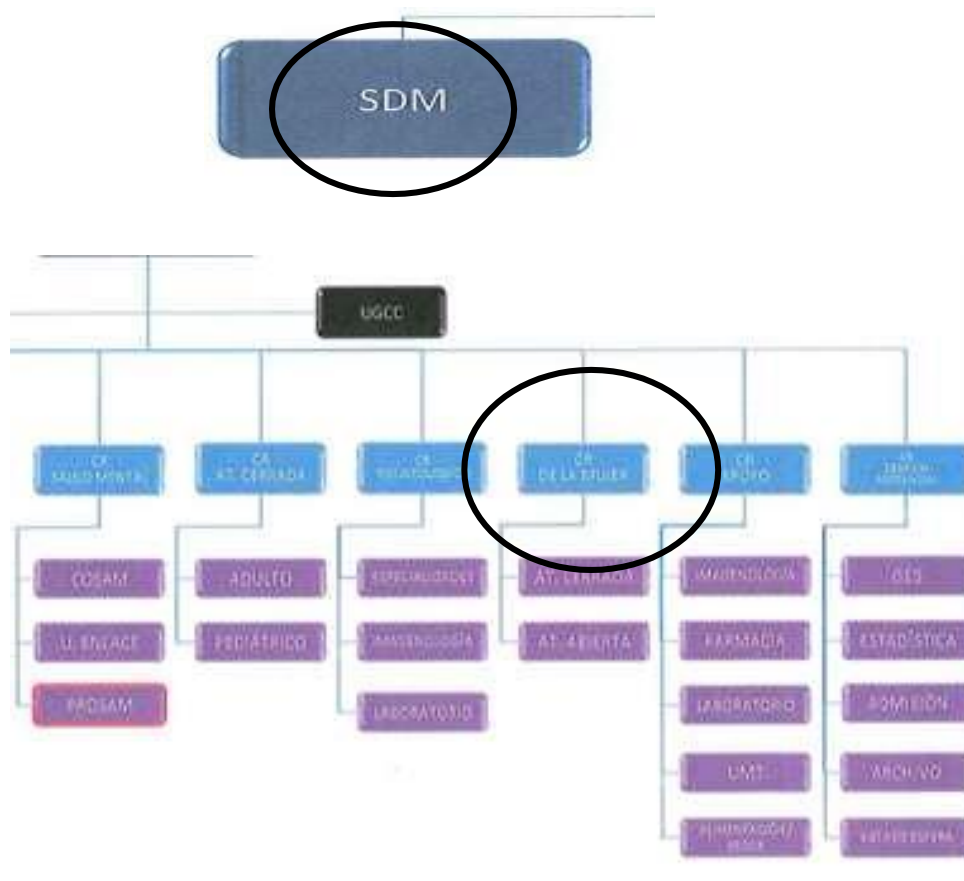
SDM

UGCC

CR SALUD MENTAL

COSAM

U. ENLACE

PROSAM

CR AT. CERRADA

ADULTO

PEDIÁTRICO

CR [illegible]

ESPECIALIDADES

IMAGENOLOGÍA

LABORATORIO

CR DE LA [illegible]

AT. CERRADA

AT. ABIERTA

CR APOYO

IMAGENOLOGÍA

FARMACIA

LABORATORIO

UMT

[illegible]

CR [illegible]

OES

ESTADÍSTICA

ADMISIÓN

ARCHIVO

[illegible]